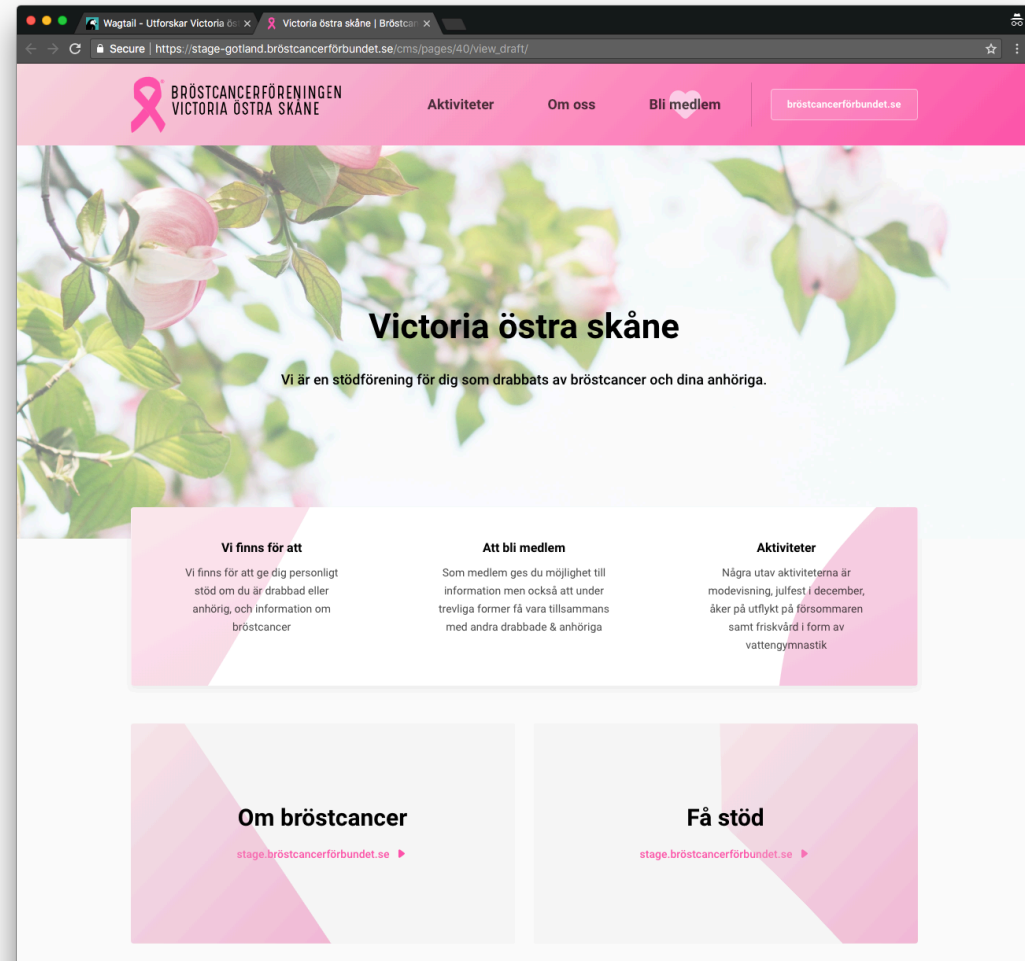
Wagtail - Utforskar Victoria ös
Victoria östra skåne | Bröstca

Secure | https://stage-gotland.bröstcancerförbundet.se/cms/pages/40/view_draft/

BRÖSTCANCERFÖRENINGEN
VICTORIA ÖSTRA SKÅNE

Aktiviteter
Om oss
Bli medlem
bröstcancerförbundet.se

Victoria östra skåne

Vi är en stödförening för dig som drabbats av bröstcancer och dina anhöriga.

Vi finns för att

Vi finns för att ge dig personligt stöd om du är drabbad eller anhörig, och information om bröstcancer

Att bli medlem

Som medlem ges du möjlighet till information men också att under trevliga former få vara tillsammans med andra drabbade & anhöriga

Aktiviteter

Några utav aktiviteterna är modevisning, julfest i december, åker på utflykt på försommaren samt friskvård i form av vattengymnastik

Om bröstcancer

stage.bröstcancerförbundet.se

Få stöd

stage.bröstcancerförbundet.se